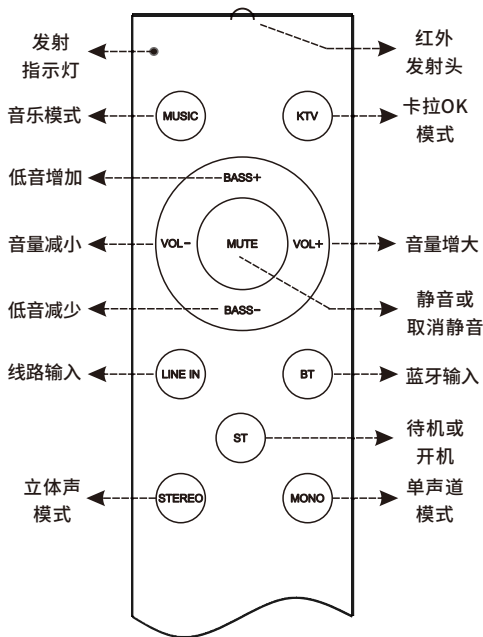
发射
指示灯

红外
发射头

音乐模式

MUSIC

KTV

卡拉OK
模式

低音增加

BASS+

音量减小

VOL-

MUTE

VOL+

音量增大

低音减少

BASS-

静音或
取消静音

线路输入

LINE IN

BT

蓝牙输入

ST

待机或
开机

立体声
模式

STEREO

MONO

单声道
模式